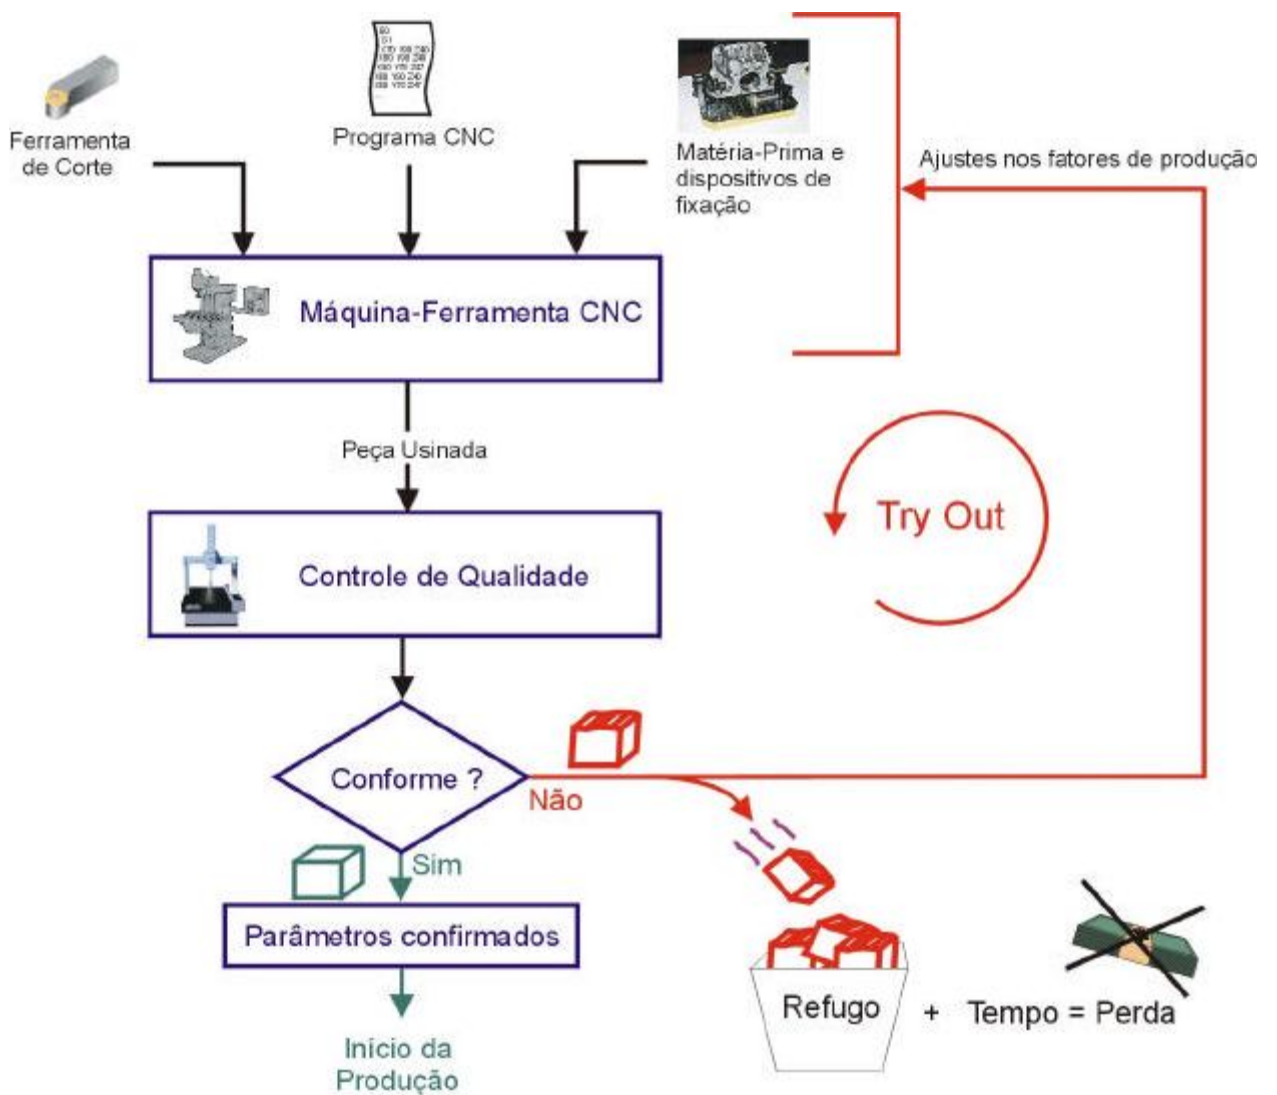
Ferramenta de Corte

Programa CNC

Matéria-Prima e dispositivos de fixação

Ajustes nos fatores de produção

Máquina-Ferramenta CNC

Peça Usinada

Try Out

Controle de Qualidade

Conforme ?

Não

Sim

Parâmetros confirmados

Início da Produção

Refugo + Tempo = Perda